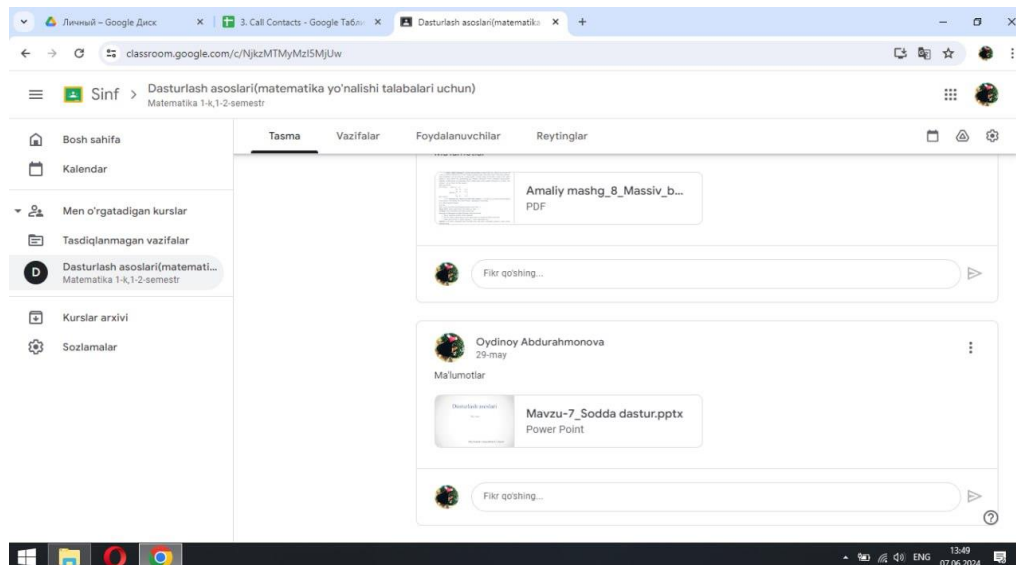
Личный – Google Диск
3. Call Contacts - Google Табл
Dasturlash asoslari(matematika
classroom.google.com/c/NjkzMTMyMzI5MjUw

Sinf > Dasturlash asoslari(matematika yo'nalishi talabalari uchun)
Matematika 1-k,1-2-semestr

Bosh sahifa
Kalendar
Men o'rgatadigan kurslar
Tasdiqlanmagan vazifalar
D Dasturlash asoslari(matemati...
Matematika 1-k,1-2-semestr
Kurslar arxivi
Sozlamalar

Tasma Vazifalar Foydalanuvchilar Reytinglar

Ma'lumotlar
Amaliy mashg_8_Massiv_b...
PDF
Fikr qo'shing...

Oydinoy Abdurahmonova
29-may
Ma'lumotlar
Dasturlash asoslari
Mavzu-7_Sodda dastur.pptx
Power Point
Fikr qo'shing...

ENG 13:49 07.06.2024